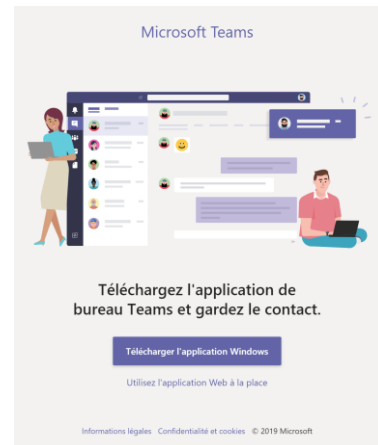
Microsoft Teams

Téléchargez l'application de bureau Teams et gardez le contact.

Télécharger l'application Windows

Utilisez l'application Web à la place

Informations légales Confidentialité et cookies © 2019 Microsoft